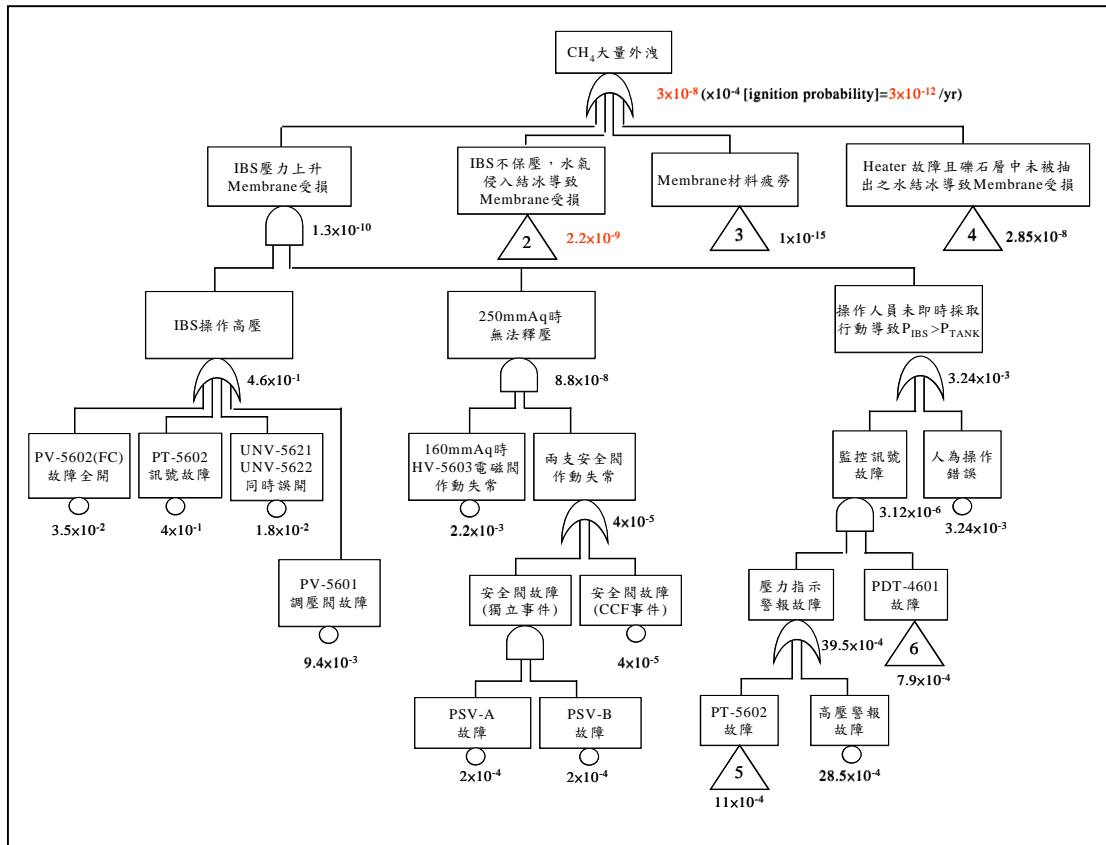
$CH_4$大量外洩

$3\times10^{-8}$ ($\times10^{-4}$ [ignition probability]=$3\times10^{-12}$ /yr)

IBS壓力上升 Membrane受損

$1.3\times10^{-10}$

IBS不保壓，水氣侵入結冰導致Membrane受損

2

$2.2\times10^{-9}$

Membrane材料疲勞

3

$1\times10^{-15}$

Heater 故障且礫石層中未被抽出之水結冰導致Membrane受損

4

$2.85\times10^{-8}$

IBS操作高壓

$4.6\times10^{-1}$

250mmAq時無法釋壓

$8.8\times10^{-8}$

操作人員未即時採取行動導致$P_{IBS}>P_{TANK}$

$3.24\times10^{-3}$

PV-5602(FC)故障全開

$3.5\times10^{-2}$

PT-5602 訊號故障

$4\times10^{-1}$

UNV-5621 UNV-5622 同時誤開

$1.8\times10^{-2}$

PV-5601 調壓閥故障

$9.4\times10^{-3}$

160mmAq時 HV-5603電磁閥作動失常

$2.2\times10^{-3}$

兩支安全閥作動失常

$4\times10^{-5}$

安全閥故障(獨立事件)

安全閥故障(CCF事件)

$4\times10^{-5}$

PSV-A 故障

$2\times10^{-4}$

PSV-B 故障

$2\times10^{-4}$

監控訊號故障

$3.12\times10^{-6}$

人為操作錯誤

$3.24\times10^{-3}$

壓力指示警報故障

$39.5\times10^{-4}$

PDT-4601 故障

6

$7.9\times10^{-4}$

PT-5602 故障

5

$11\times10^{-4}$

高壓警報故障

$28.5\times10^{-4}$